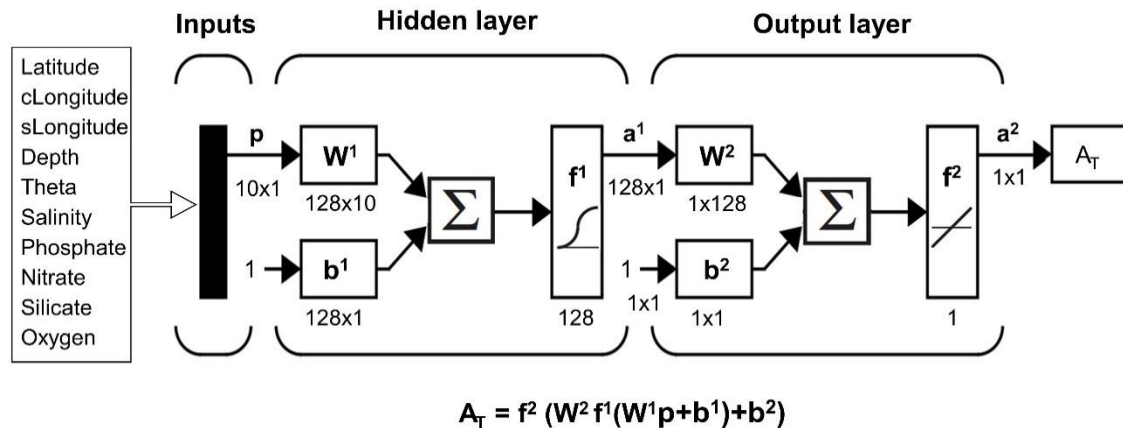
Inputs

Hidden layer

Output layer

Latitude
cLongitude
sLongitude
Depth
Theta
Salinity
Phosphate
Nitrate
Silicate
Oxygen

p

10x1

$W^1$

128x10

1

$b^1$

128x1

$\Sigma$

$f^1$

128

$a^1$

128x1

$W^2$

1x128

1

1x1

$b^2$

1x1

$\Sigma$

$f^2$

1

$a^2$

1x1

$A_T$

$A_T = f^2 (W^2 f^1(W^1p+b^1)+b^2)$